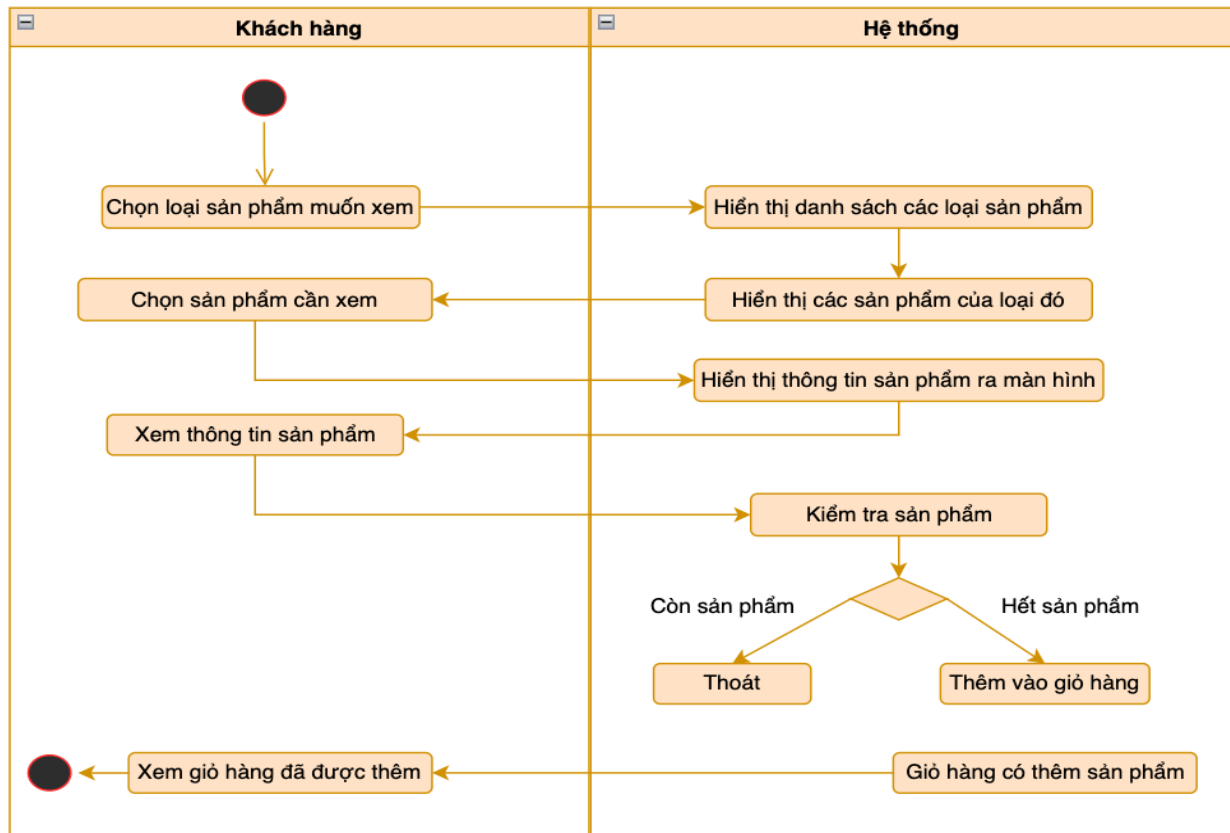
Khách hàng

Hệ thống

Chọn loại sản phẩm muốn xem

Hiển thị danh sách các loại sản phẩm

Chọn sản phẩm cần xem

Hiển thị các sản phẩm của loại đó

Hiển thị thông tin sản phẩm ra màn hình

Xem thông tin sản phẩm

Kiểm tra sản phẩm

Còn sản phẩm

Hết sản phẩm

Thoát

Thêm vào giỏ hàng

Xem giỏ hàng đã được thêm

Giỏ hàng có thêm sản phẩm